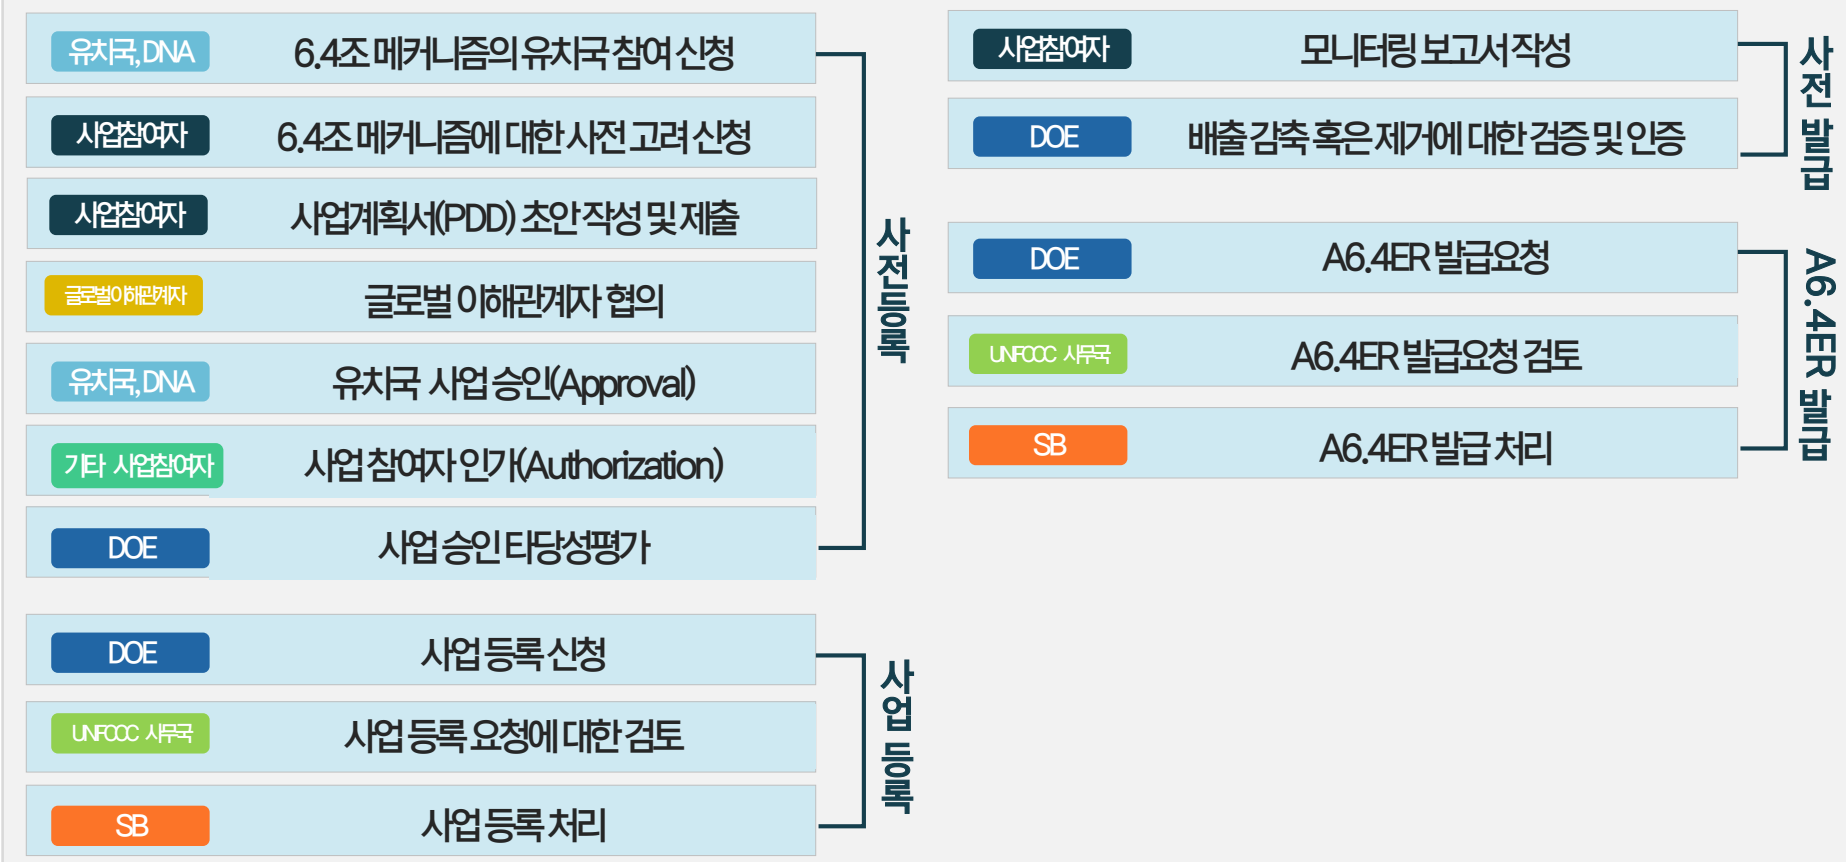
유치국, DNA 6.4조 메커니즘의 유치국 참여 신청

사업참여자 6.4조 메커니즘에 대한 사전 고려 신청

사업참여자 사업계획서(PDD) 초안 작성 및 제출

글로벌 이해관계자 글로벌 이해관계자 협의

유치국, DNA 유치국 사업 승인(Approval)

기타 사업참여자 사업 참여자 인가(Authorization)

DOE 사업 승인 타당성 평가

사전등록

DOE 사업 등록 신청

UNFCCC 사무국 사업 등록 요청에 대한 검토

SB 사업 등록 처리

사업등록

사업참여자 모니터링 보고서 작성

DOE 배출 감축 혹은 제거에 대한 검증 및 인증

사전발급

DOE A6.4ER 발급 요청

UNFCCC 사무국 A6.4ER 발급 요청 검토

SB A6.4ER 발급 처리

A6.4ER 발급